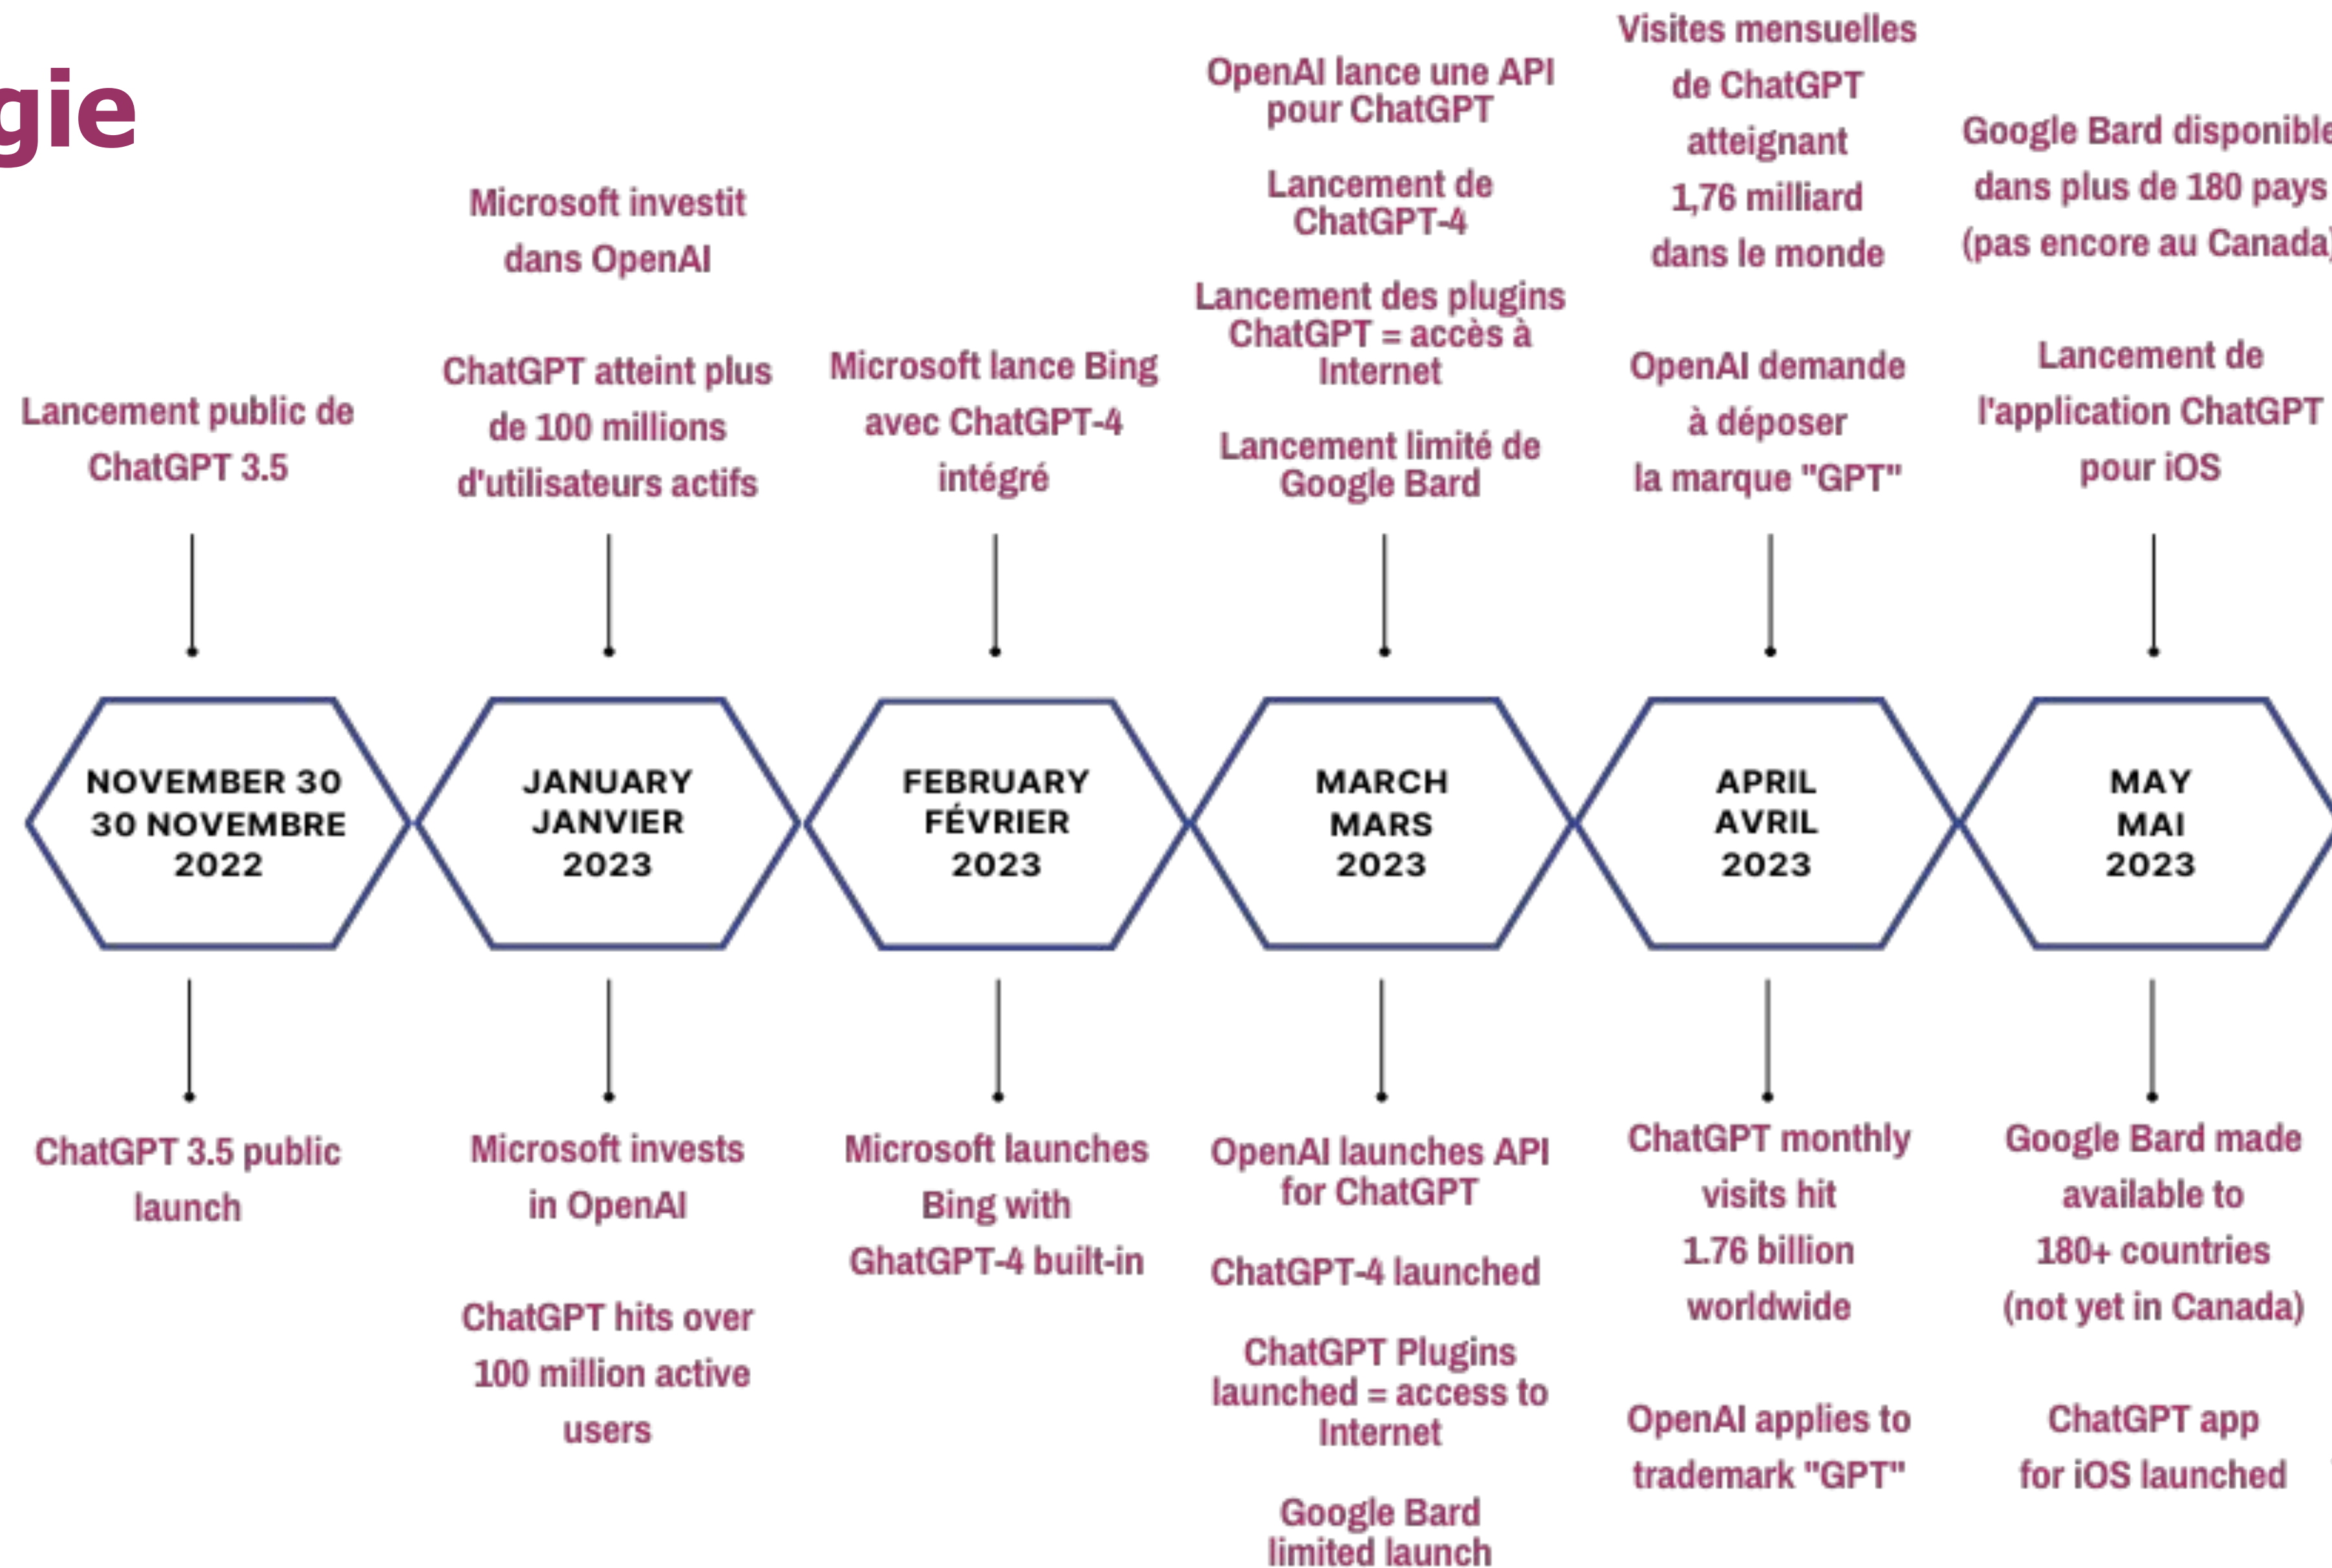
gie

Lancement public de ChatGPT 3.5

NOVEMBER 30
30 NOVEMBRE
2022

ChatGPT 3.5 public launch

Microsoft investit dans OpenAI

ChatGPT atteint plus de 100 millions d'utilisateurs actifs

JANUARY
JANVIER
2023

Microsoft invests in OpenAI

ChatGPT hits over 100 million active users

Microsoft lance Bing avec ChatGPT-4 intégré

FEBRUARY
FÉVRIER
2023

Microsoft launches Bing with GhatGPT-4 built-in

OpenAI lance une API pour ChatGPT

Lancement de ChatGPT-4

Lancement des plugins ChatGPT = accès à Internet

Lancement limité de Google Bard

MARCH
MARS
2023

OpenAI launches API for ChatGPT

ChatGPT-4 launched

ChatGPT Plugins launched = access to Internet

Google Bard limited launch

Visites mensuelles de ChatGPT atteignant 1,76 milliard dans le monde

OpenAI demande à déposer la marque "GPT"

APRIL
AVRIL
2023

ChatGPT monthly visits hit 1.76 billion worldwide

OpenAI applies to trademark "GPT"

Google Bard disponible dans plus de 180 pays (pas encore au Canada)

Lancement de l'application ChatGPT pour iOS

MAY
MAI
2023

Google Bard made available to 180+ countries (not yet in Canada)

ChatGPT app for iOS launched